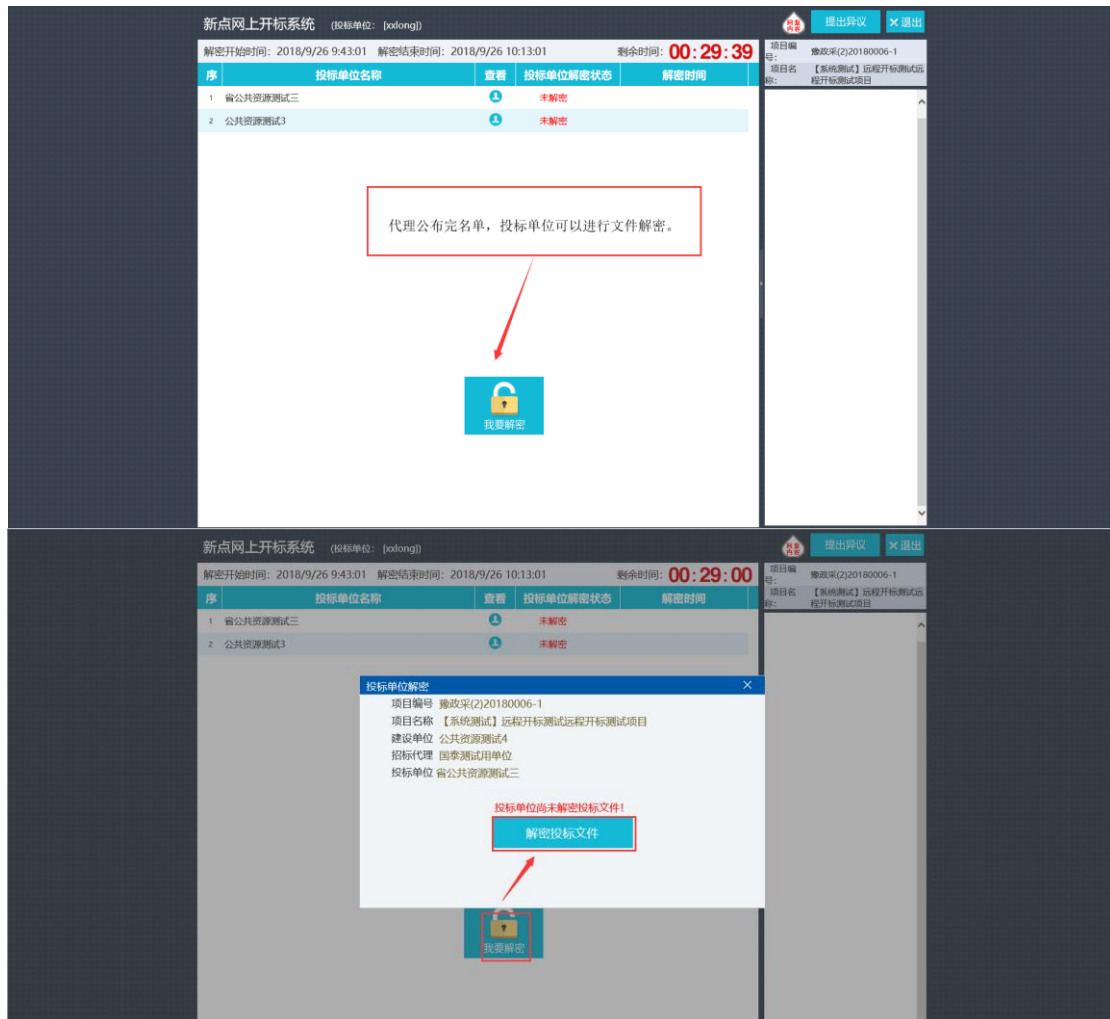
新点网上开标系统 (投标单位: [xxlong])

提出异议 ✕退出

解密开始时间: 2018/9/26 9:43:01 解密结束时间: 2018/9/26 10:13:01 剩余时间: 00:29:39

| 序 | 投标单位名称 | 查看 | 投标单位解密状态 | 解密时间 |
|---|---|---|---|---|
| 1 | 省公共资源测试三 | | 未解密 | |
| 2 | 公共资源测试3 | | 未解密 | |

项目编号: 豫政采(2)20180006-1
项目名称: 【系统测试】远程开标测试远程开标测试项目

代理公布完名单，投标单位可以进行文件解密。

我要解密

新点网上开标系统 (投标单位: [xxlong])

提出异议 ✕退出

解密开始时间: 2018/9/26 9:43:01 解密结束时间: 2018/9/26 10:13:01 剩余时间: 00:29:00

| 序 | 投标单位名称 | 查看 | 投标单位解密状态 | 解密时间 |
|---|---|---|---|---|
| 1 | 省公共资源测试三 | | 未解密 | |
| 2 | 公共资源测试3 | | 未解密 | |

项目编号: 豫政采(2)20180006-1
项目名称: 【系统测试】远程开标测试远程开标测试项目

投标单位解密 ✕
项目编号 豫政采(2)20180006-1
项目名称 【系统测试】远程开标测试远程开标测试项目
建设单位 公共资源测试4
招标代理 国泰测试用单位
投标单位 省公共资源测试三

投标单位尚未解密投标文件!
解密投标文件

我要解密